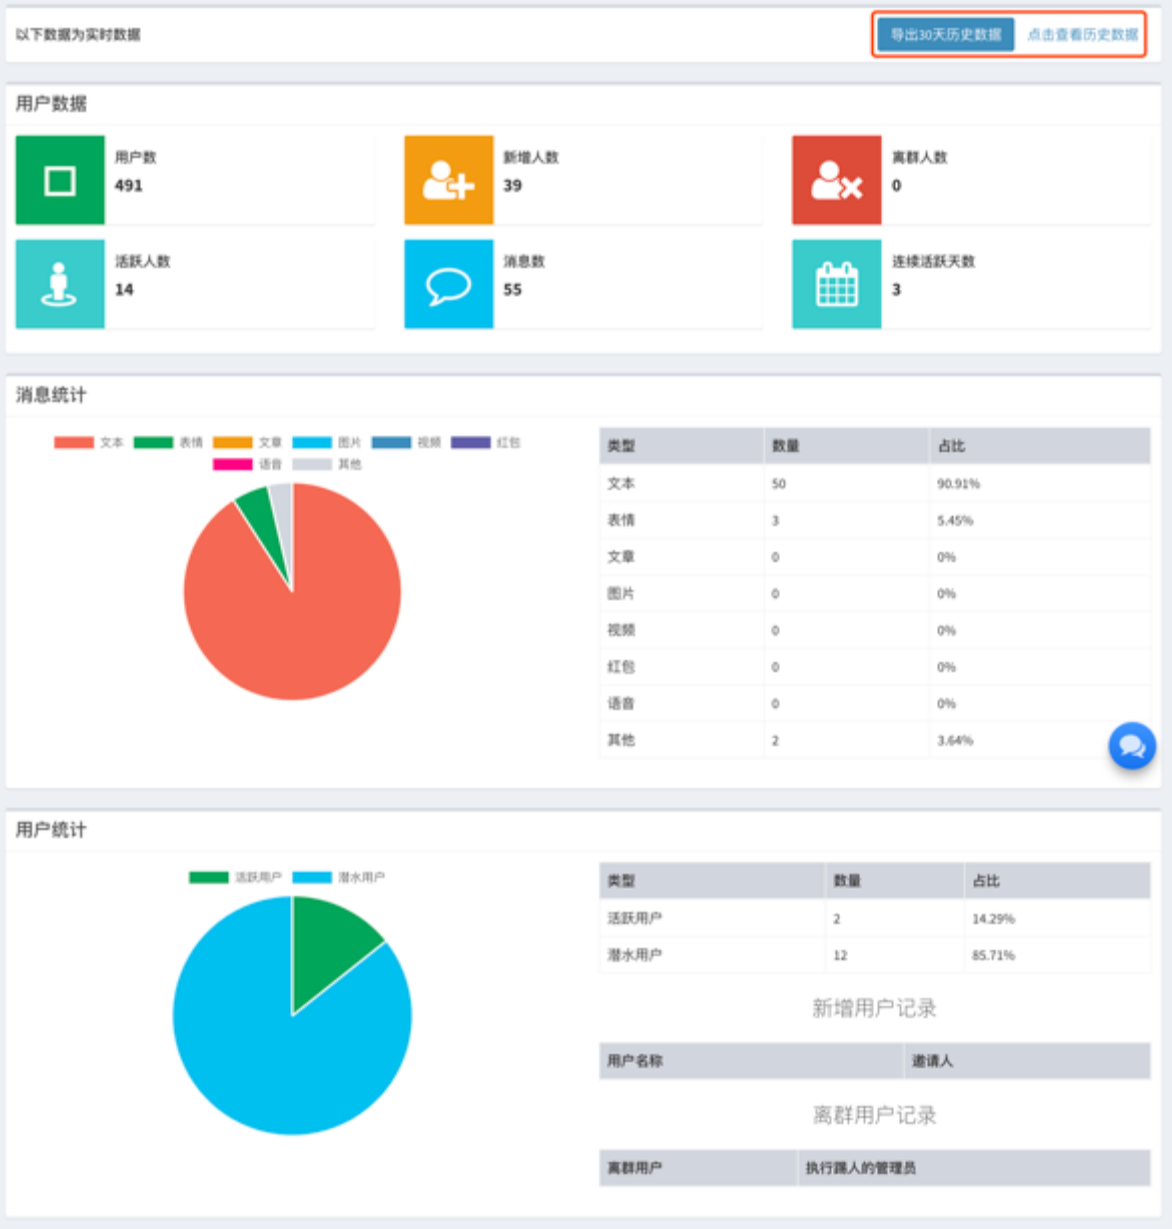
以下数据为实时数据

导出30天历史数据 点击查看历史数据

用户数据

用户数
491

新增人数
39

离群人数
0

活跃人数
14

消息数
55

连续活跃天数
3

消息统计

文本 表情 文章 图片 视频 红包 语音 其他

| 类型 | 数量 | 占比 |
|---|---|---|
| 文本 | 50 | 90.91% |
| 表情 | 3 | 5.45% |
| 文章 | 0 | 0% |
| 图片 | 0 | 0% |
| 视频 | 0 | 0% |
| 红包 | 0 | 0% |
| 语音 | 0 | 0% |
| 其他 | 2 | 3.64% |

用户统计

活跃用户 潜水用户

| 类型 | 数量 | 占比 |
|---|---|---|
| 活跃用户 | 2 | 14.29% |
| 潜水用户 | 12 | 85.71% |

新增用户记录

| 用户名称 | 邀请人 |
|---|---|

离群用户记录

| 离群用户 | 执行踢人的管理员 |
|---|---|